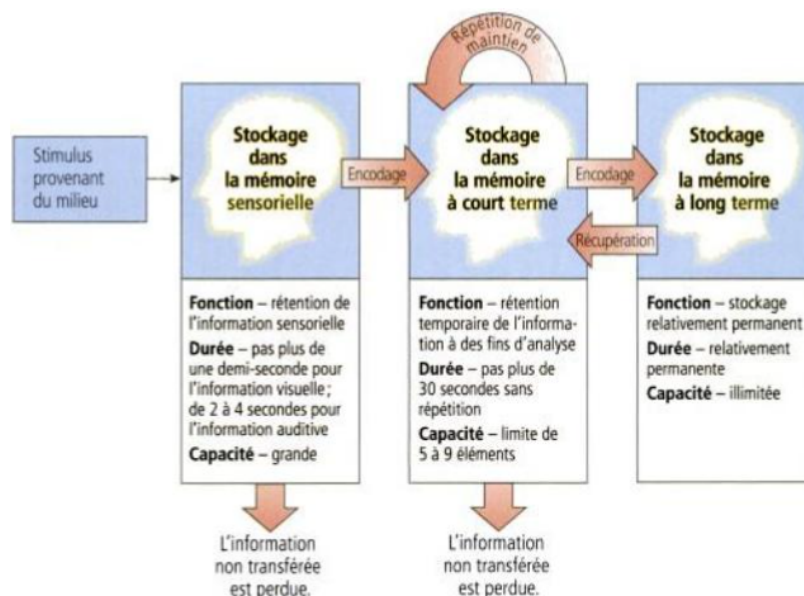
Répétition de maintien

Stimulus provenant du milieu

Stockage dans la mémoire sensorielle

Encodage

Stockage dans la mémoire à court terme

Encodage

Récupération

Stockage dans la mémoire à long terme

**Fonction** – rétention de l'information sensorielle
**Durée** – pas plus de une demi-seconde pour l'information visuelle; de 2 à 4 secondes pour l'information auditive
**Capacité** – grande

**Fonction** – rétention temporaire de l'information à des fins d'analyse
**Durée** – pas plus de 30 secondes sans répétition
**Capacité** – limite de 5 à 9 éléments

**Fonction** – stockage relativement permanent
**Durée** – relativement permanente
**Capacité** – illimitée

L'information non transférée est perdue.

L'information non transférée est perdue.